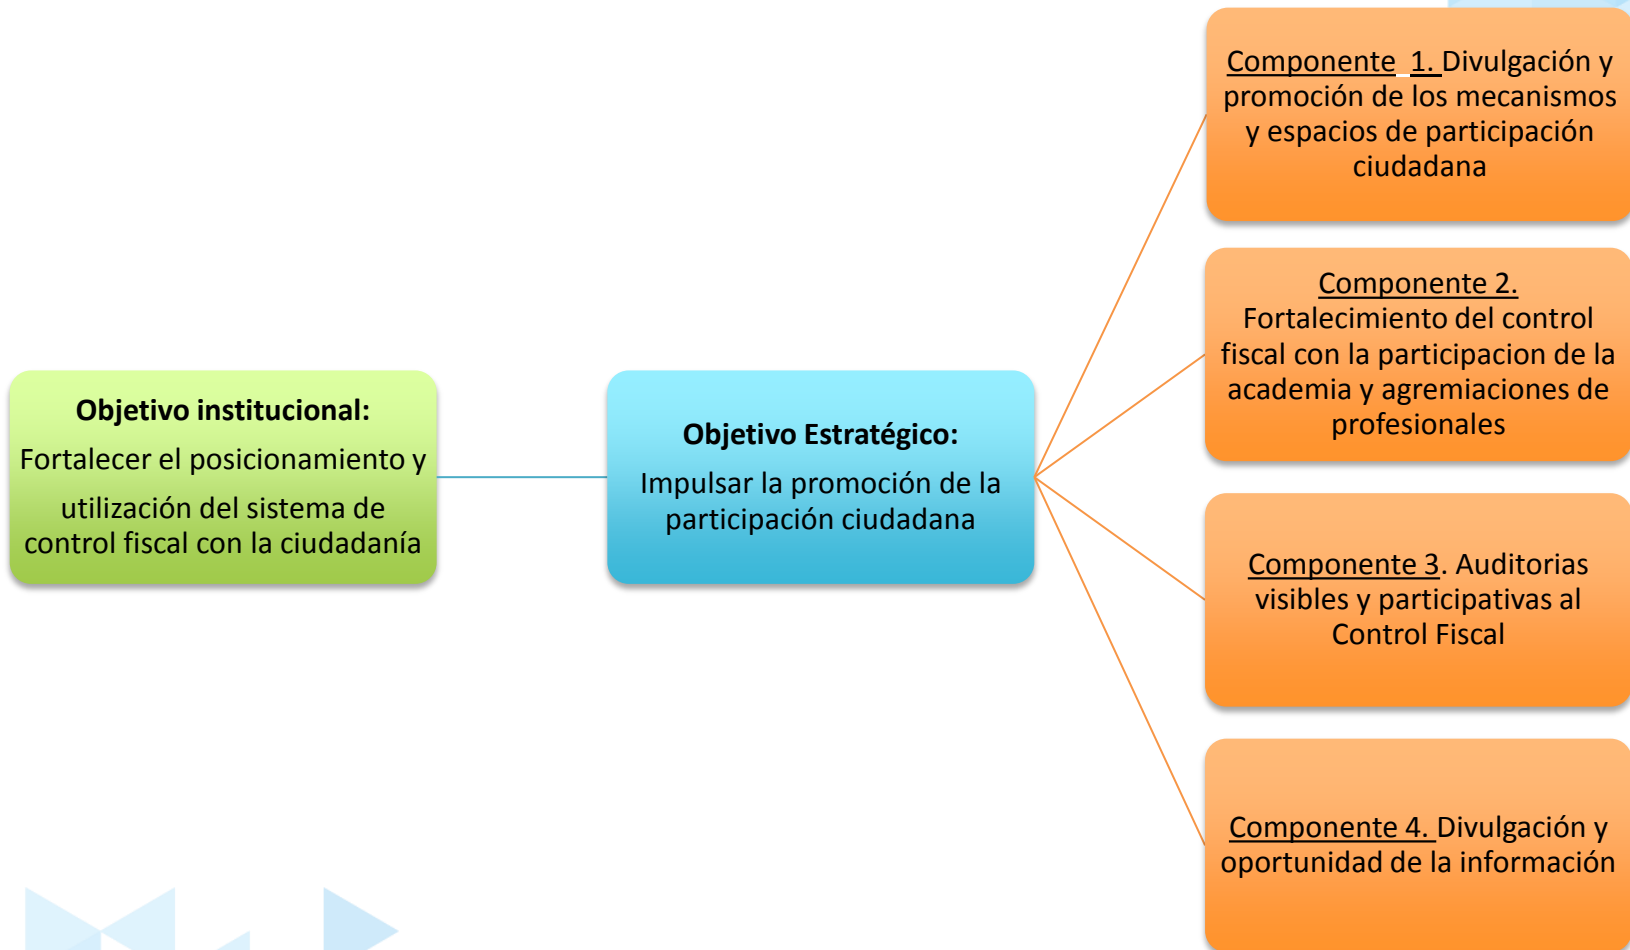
Objetivo institucional:
Fortalecer el posicionamiento y utilización del sistema de control fiscal con la ciudadanía

Objetivo Estratégico:
Impulsar la promoción de la participación ciudadana

Componente 1. Divulgación y promoción de los mecanismos y espacios de participación ciudadana

Componente 2. Fortalecimiento del control fiscal con la participacion de la academia y agremiaciones de profesionales

Componente 3. Auditorias visibles y participativas al Control Fiscal

Componente 4. Divulgación y oportunidad de la información